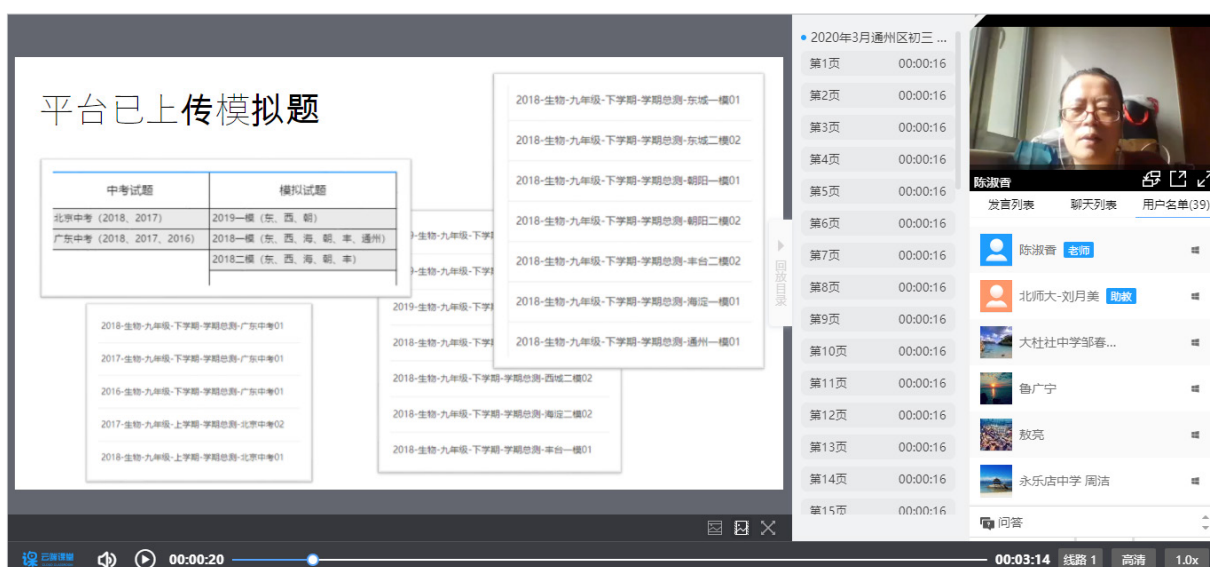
平台已上传模拟题

| 中考试题 | 模拟试题 |
|---|---|
| 北京中考（2018、2017） | 2019一模（东、西、朝） |
| 广东中考（2018、2017、2016） | 2018一模（东、西、海、朝、丰、通州） |
| | 2018二模（东、西、海、朝、丰） |

2018-生物-九年级-下学期-学期总测-广东中考01
2017-生物-九年级-下学期-学期总测-广东中考01
2016-生物-九年级-下学期-学期总测-广东中考01
2017-生物-九年级-上学期-学期总测-北京中考02
2018-生物-九年级-上学期-学期总测-北京中考01

9-生物-九年级-下学
9-生物-九年级-下学
2019-生物-九年级-下学
2018-生物-九年级-下学
2018-生物-九年级-下学
2018-生物-九年级-下学期-学期总测-西城二模02
2018-生物-九年级-下学期-学期总测-海淀二模02
2018-生物-九年级-下学期-学期总测-丰台一模01

2018-生物-九年级-下学期-学期总测-东城一模01
2018-生物-九年级-下学期-学期总测-东城二模02
2018-生物-九年级-下学期-学期总测-朝阳一模01
2018-生物-九年级-下学期-学期总测-朝阳二模02
2018-生物-九年级-下学期-学期总测-丰台二模02
2018-生物-九年级-下学期-学期总测-海淀一模01
2018-生物-九年级-下学期-学期总测-通州一模01

回放目录

2020年3月通州区初三 ...
第1页 00:00:16
第2页 00:00:16
第3页 00:00:16
第4页 00:00:16
第5页 00:00:16
第6页 00:00:16
第7页 00:00:16
第8页 00:00:16
第9页 00:00:16
第10页 00:00:16
第11页 00:00:16
第12页 00:00:16
第13页 00:00:16
第14页 00:00:16
第15页 00:00:16

陈淑香
发言列表 聊天列表 用户名单(39)
陈淑香 老师
北师大-刘月美 助教
大杜社中学邹春...
鲁广宁
敖亮
永乐店中学 周洁
问答

课 已连课堂
00:00:20
00:03:14 线路 1 高清 1.0x